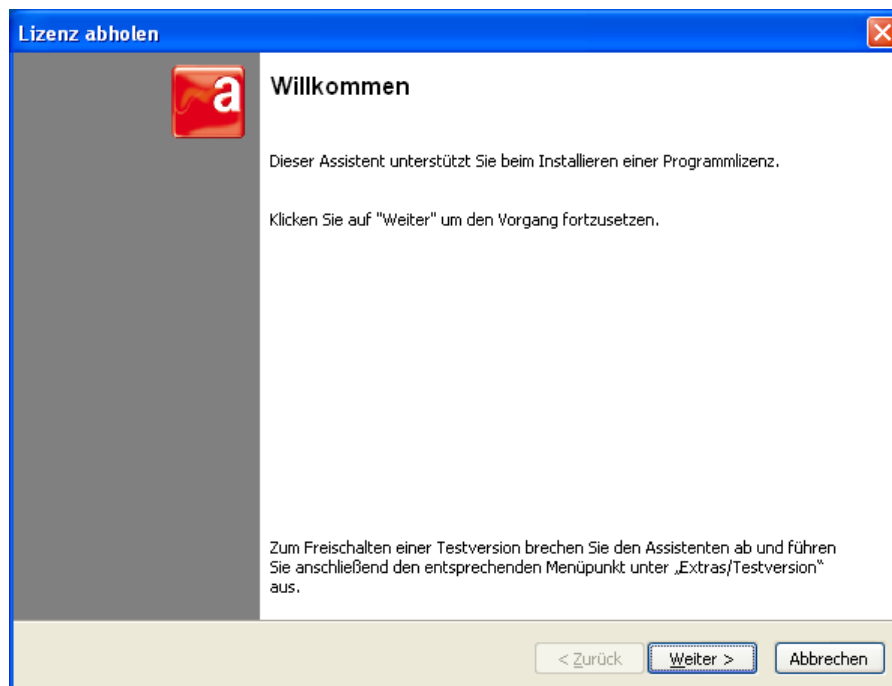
Lizenz abholen

a

Willkommen

Dieser Assistent unterstützt Sie beim Installieren einer Programmlizenz.

Klicken Sie auf "Weiter" um den Vorgang fortzusetzen.

Zum Freischalten einer Testversion brechen Sie den Assistenten ab und führen Sie anschließend den entsprechenden Menüpunkt unter „Extras/Testversion“ aus.

< Zurück | Weiter > | Abbrechen